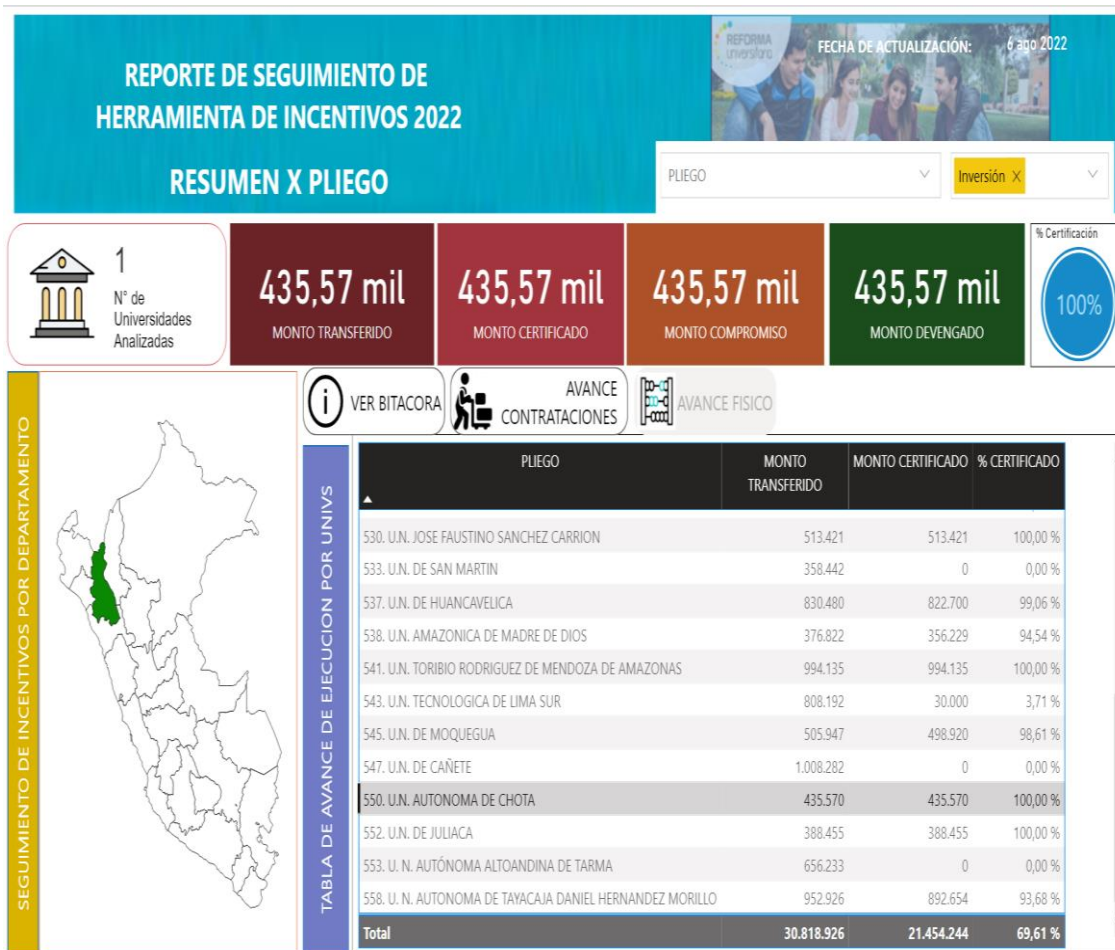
REPORTE DE SEGUIMIENTO DE HERRAMIENTA DE INCENTIVOS 2022

RESUMEN X PLIEGO

REFORMA universitaria

FECHA DE ACTUALIZACIÓN: 6 ago 2022

PLIEGO

Inversión X

1
N° de Universidades Analizadas

435,57 mil
MONTO TRANSFERIDO

435,57 mil
MONTO CERTIFICADO

435,57 mil
MONTO COMPROMISO

435,57 mil
MONTO DEVENGADO

% Certificación
100%

SEGUIMIENTO DE INCENTIVOS POR DEPARTAMENTO

VER BITACORA

AVANCE CONTRATACIONES

AVANCE FISICO

TABLA DE AVANCE DE EJECUCION POR UNIVS

| PLIEGO | MONTO TRANSFERIDO | MONTO CERTIFICADO | % CERTIFICADO |
|---|---|---|---|
| 530. U.N. JOSE FAUSTINO SANCHEZ CARRION | 513.421 | 513.421 | 100,00 % |
| 533. U.N. DE SAN MARTIN | 358.442 | 0 | 0,00 % |
| 537. U.N. DE HUANCAVELICA | 830.480 | 822.700 | 99,06 % |
| 538. U.N. AMAZONICA DE MADRE DE DIOS | 376.822 | 356.229 | 94,54 % |
| 541. U.N. TORIBIO RODRIGUEZ DE MENDOZA DE AMAZONAS | 994.135 | 994.135 | 100,00 % |
| 543. U.N. TECNOLOGICA DE LIMA SUR | 808.192 | 30.000 | 3,71 % |
| 545. U.N. DE MOQUEGUA | 505.947 | 498.920 | 98,61 % |
| 547. U.N. DE CAÑETE | 1.008.282 | 0 | 0,00 % |
| 550. U.N. AUTONOMA DE CHOTA | 435.570 | 435.570 | 100,00 % |
| 552. U.N. DE JULIACA | 388.455 | 388.455 | 100,00 % |
| 553. U. N. AUTÓNOMA ALTOANDINA DE TARMA | 656.233 | 0 | 0,00 % |
| 558. U. N. AUTONOMA DE TAYACAJA DANIEL HERNANDEZ MORILLO | 952.926 | 892.654 | 93,68 % |
| Total | 30.818.926 | 21.454.244 | 69,61 % |